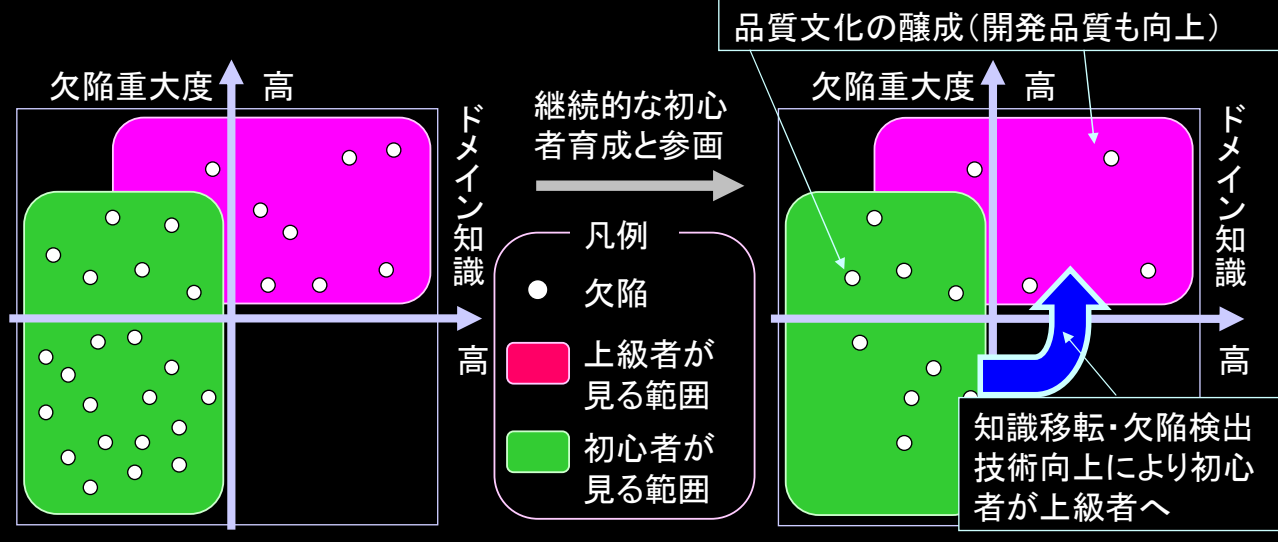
品質文化の醸成（開発品質も向上）

欠陥重大度 高

ドメイン知識 高

継続的な初心者育成と参画

凡例

欠陥

上級者が見る範囲

初心者が見る範囲

欠陥重大度 高

ドメイン知識 高

知識移転・欠陥検出技術向上により初心者が上級者へ